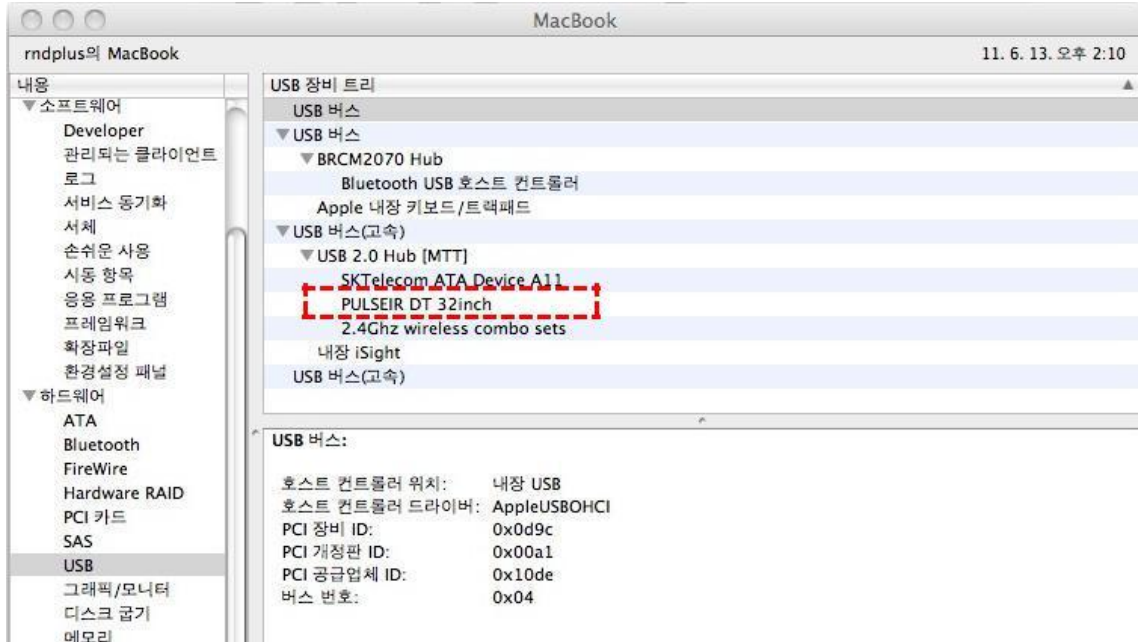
MacBook

rndplus의 MacBook

11. 6. 13. 오후 2:10

내용
▼소프트웨어
Developer
관리되는 클라이언트
로그
서비스 동기화
서체
손쉬운 사용
시동 항목
응용 프로그램
프레임워크
확장파일
환경설정 패널
▼하드웨어
ATA
Bluetooth
FireWire
Hardware RAID
PCI 카드
SAS
USB
그래픽/모니터
디스크 굽기
메모리

USB 장비 트리
USB 버스
▼USB 버스
▼BRCM2070 Hub
Bluetooth USB 호스트 컨트롤러
Apple 내장 키보드/트랙패드
▼USB 버스(고속)
▼USB 2.0 Hub [MTT]
SKTelecom ATA Device A11
PULSEIR DT 32inch
2.4Ghz wireless combo sets
내장 iSight
USB 버스(고속)

USB 버스:

호스트 컨트롤러 위치: 내장 USB
호스트 컨트롤러 드라이버: AppleUSBOHCI
PCI 장비 ID: 0x0d9c
PCI 개정판 ID: 0x00a1
PCI 공급업체 ID: 0x10de
버스 번호: 0x04